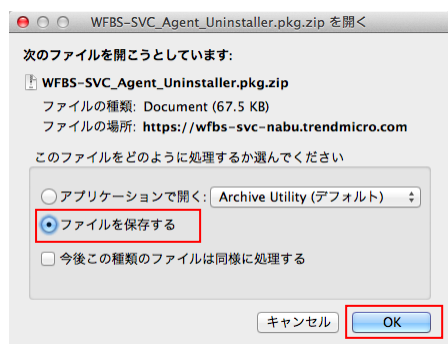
WFBS-SVC_Agent_Uninstaller.pkg.zip を開く

次のファイルを開こうとしています:

WFBS-SVC_Agent_Uninstaller.pkg.zip
ファイルの種類: Document (67.5 KB)
ファイルの場所: https://wfbs-svc-nabu.trendmicro.com

このファイルをどのように処理するか選んでください

アプリケーションで開く: Archive Utility (デフォルト)

ファイルを保存する

今後この種類のファイルは同様に処理する

キャンセル OK